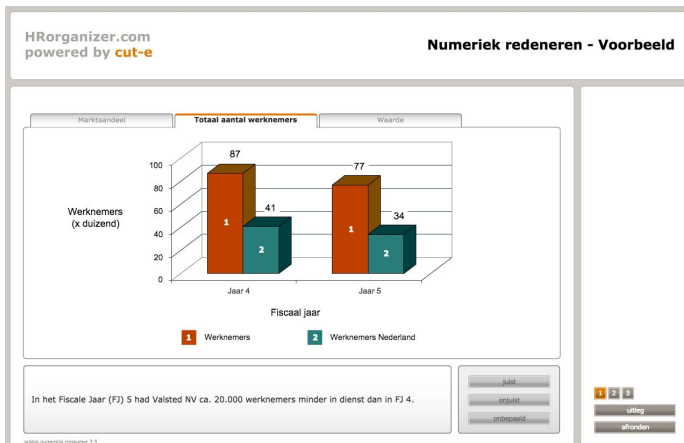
HRorganizer.com
powered by cut-e

Numeriek redeneren - Voorbeeld

Marktaandeel | Totaal aantal werknemers | Waarde

Werknemers
(x duizend)

100
80
60
40
20
0

87
41
77
34

1
2
1
2

Jaar 4
Jaar 5

Fiscaal jaar

1 Werknemers
2 Werknemers Nederland

In het Fiscale Jaar (FJ) 5 had Valsted NV ca. 20.000 werknemers minder in dienst dan in FJ 4.

juist
onjuist
onbepaald

1 2 3
uitleg
afronden

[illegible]